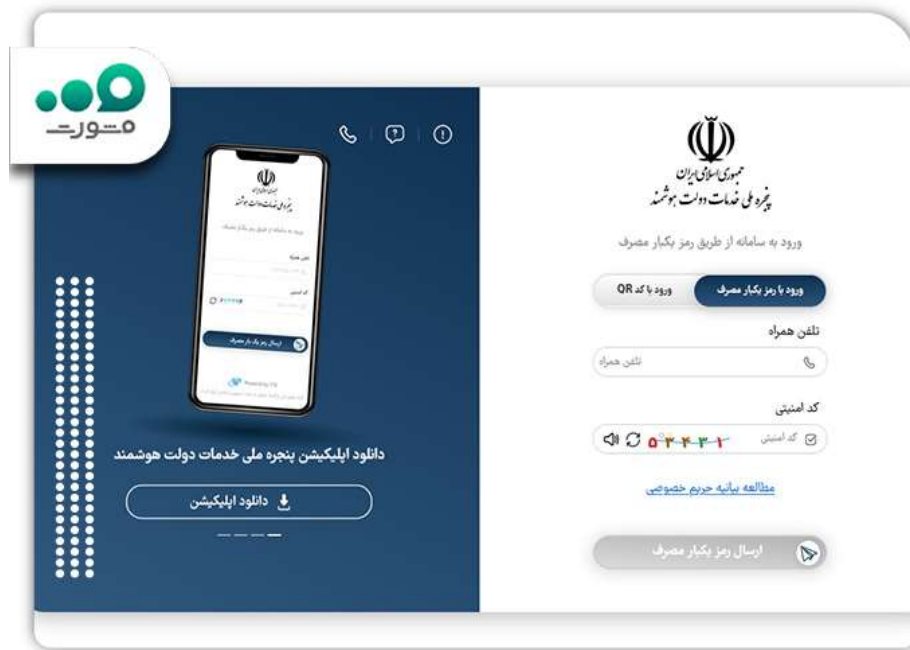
سورت

جمهوری اسلامی ایران
پنجره ملی خدمات دولت هوشمند

ورود به سامانه از طریق رمز یکبار مصرف

ورود با رمز یکبار مصرف
ورود با کد QR

تلفن همراه
تلفن همراه

کد امنیتی
کد امنیتی
۵۰۲۴۳۱

مطالعه بیانیه حریم خصوصی

ارسال رمز یکبار مصرف

دانلود اپلیکیشن پنجره ملی خدمات دولت هوشمند

دانلود اپلیکیشن